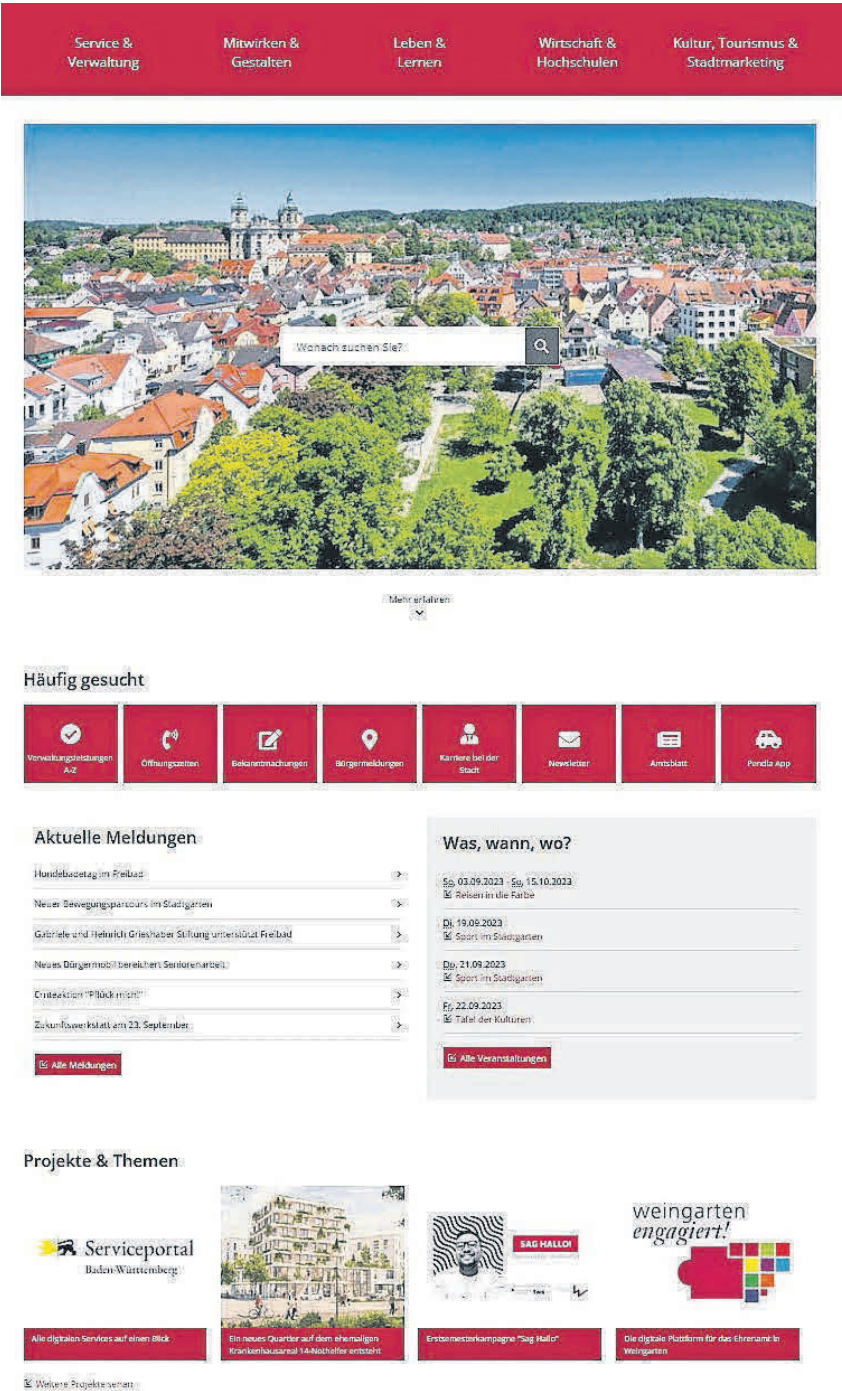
Service & Verwaltung

Mitwirken & Gestalten

Leben & Lernen

Wirtschaft & Hochschulen

Kultur, Tourismus & Stadtmarketing

Wonach suchen Sie?

Mehr erfahren

Häufig gesucht

Verwaltungsleistungen A-Z

Öffnungszeiten

Bekanntmachungen

Bürgermeldungen

Karriere bei der Stadt

Newsletter

Amtsblatt

Pendla App

Aktuelle Meldungen

Hundebadetag im Freibad

Neuer Bewegungsparcours im Stadtgarten

Gabriele und Heinrich Grieshaber Stiftung unterstützt Freibad

Neues Bürgermobil bereichert Seniorenarbeit

Ernteaktion "Pflück mich!"

Zukunftswerkstatt am 23. September

Alle Meldungen

Was, wann, wo?

Sa, 03.09.2023 - So, 15.10.2023
Reisen in die Farbe

Di, 19.09.2023
Sport im Stadtgarten

Do, 21.09.2023
Sport im Stadtgarten

Fr, 22.09.2023
Tafel der Kulturen

Alle Veranstaltungen

Projekte & Themen

Serviceportal Baden-Württemberg

Alle digitalen Services auf einen Blick

Ein neues Quartier auf dem ehemaligen Krankenhausareal 14-Nothelfer entsteht

SAG HALLO!

Erstsemesterkampagne "Sag Hallo"

weingarten engagiert!

Die digitale Plattform für das Ehrenamt in Weingarten

Weitere Projekte sehen